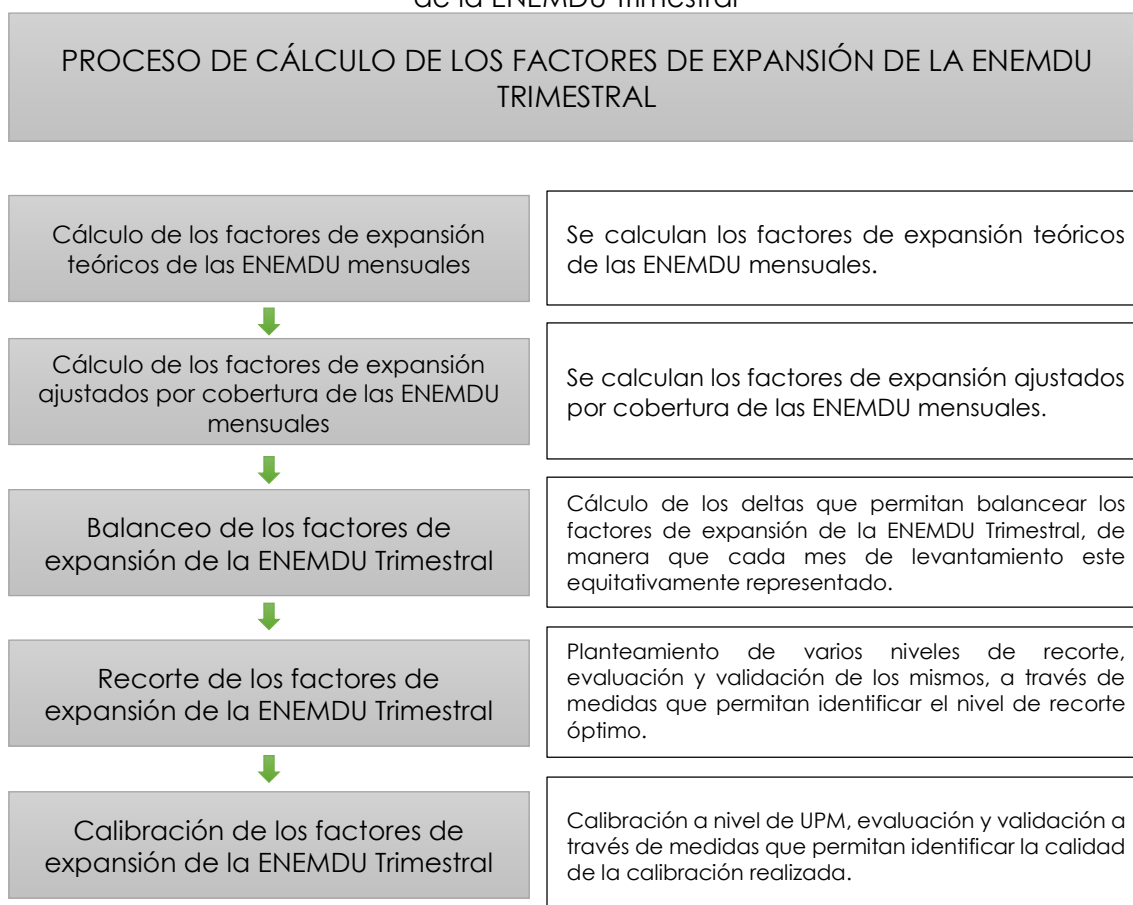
de la ENEMDU Trimestral

PROCESO DE CÁLCULO DE LOS FACTORES DE EXPANSIÓN DE LA ENEMDU TRIMESTRAL

Cálculo de los factores de expansión teóricos de las ENEMDU mensuales

Se calculan los factores de expansión teóricos de las ENEMDU mensuales.

Cálculo de los factores de expansión ajustados por cobertura de las ENEMDU mensuales

Se calculan los factores de expansión ajustados por cobertura de las ENEMDU mensuales.

Balanceo de los factores de expansión de la ENEMDU Trimestral

Cálculo de los deltas que permitan balancear los factores de expansión de la ENEMDU Trimestral, de manera que cada mes de levantamiento este equitativamente representado.

Recorte de los factores de expansión de la ENEMDU Trimestral

Planteamiento de varios niveles de recorte, evaluación y validación de los mismos, a través de medidas que permitan identificar el nivel de recorte óptimo.

Calibración de los factores de expansión de la ENEMDU Trimestral

Calibración a nivel de UPM, evaluación y validación a través de medidas que permitan identificar la calidad de la calibración realizada.